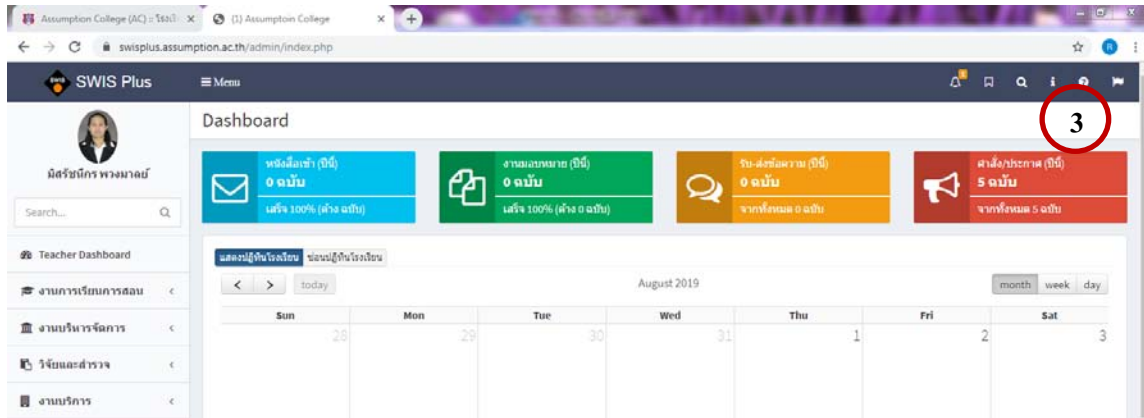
Assumption College (AC) :: โรงเรี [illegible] (1) Assumptoin College

swisplus.assumption.ac.th/admin/index.php

SWIS Plus ≡ Menu

3

Dashboard

มิสรัชนีกร พวงมาลย์

Search...

Teacher Dashboard

งานการเรียนการสอน

งานบริหารจัดการ

วิจัยและสำรวจ

งานบริการ

หนังสือเข้า (ปีนี้)
0 ฉบับ
เสร็จ 100% (ค้าง 0 ฉบับ)

งานมอบหมาย (ปีนี้)
0 ฉบับ
เสร็จ 100% (ค้าง 0 ฉบับ)

รับ-ส่งข้อความ (ปีนี้)
0 ฉบับ
จากทั้งหมด 0 ฉบับ

คำสั่ง/ประกาศ (ปีนี้)
5 ฉบับ
จากทั้งหมด 5 ฉบับ

แสดงปฏิทินโรงเรียน ซ่อนปฏิทินโรงเรียน

< > today

August 2019

month week day

| Sun | Mon | Tue | Wed | Thu | Fri | Sat |
|---|---|---|---|---|---|---|
| 28 | 29 | 30 | 31 | 1 | 2 | 3 |